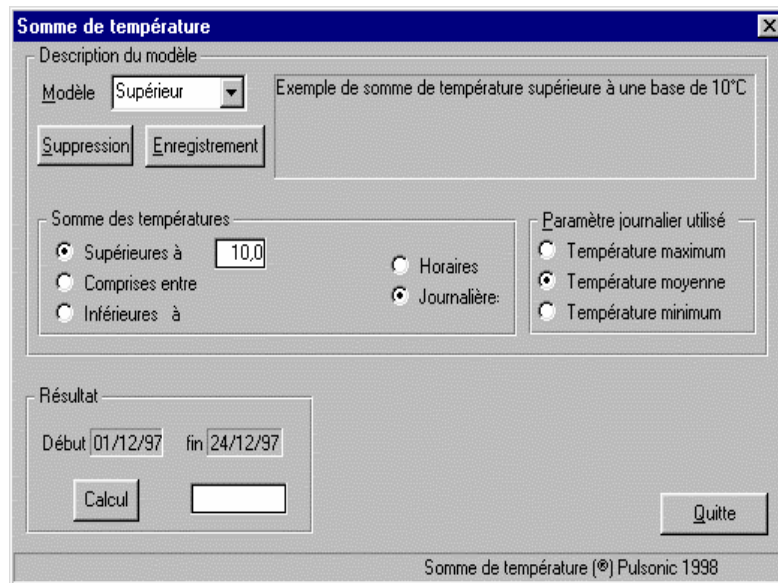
Somme de température

Description du modèle

Modèle Supérieur

Exemple de somme de température supérieure à une base de 10°C

Suppression Enregistrement

Somme des températures

Supérieures à 10,0

Comprises entre

Inférieures à

Horaires

Journalière:

Paramètre journalier utilisé

Température maximum

Température moyenne

Température minimum

Résultat

Début 01/12/97 fin 24/12/97

Calcul

Quitte

Somme de température (®) Pulsonic 1998